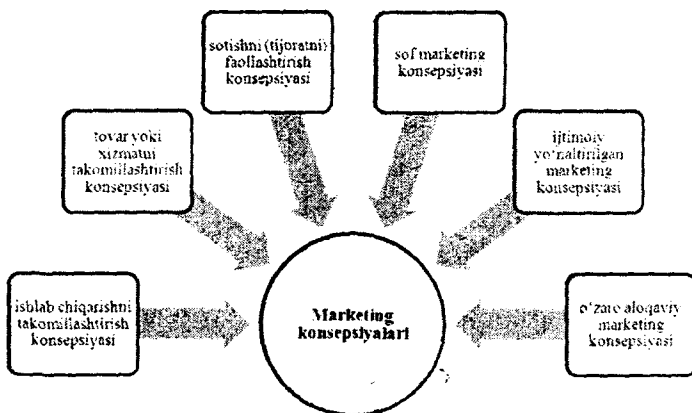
sotishni (tijoratni) faollashtirish konsepsiyasi

sof marketing konsepsiyasi

tovar yoki xizmatni takomillashtirish konsepsiyasi

ijtimoiy yo'naltirilgan marketing konsepsiyasi

ishlab chiqarishni takomillashtirish konsepsiyasi

Marketing konsepsiyalari

o'zaro aloqaviy marketing konsepsiyasi